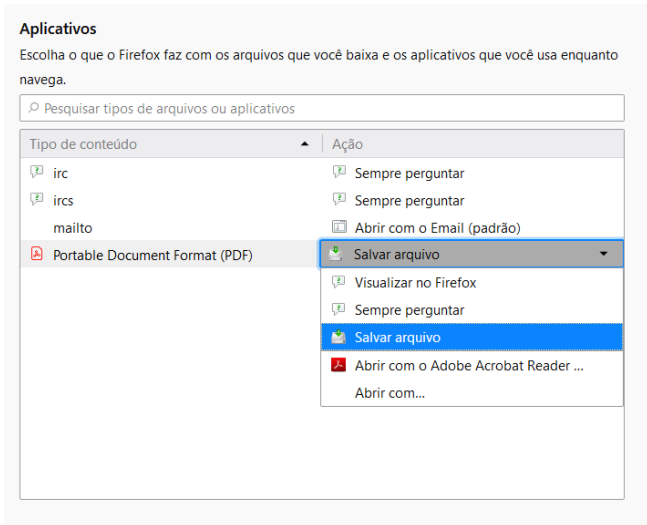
Aplicativos

Escolha o que o Firefox faz com os arquivos que você baixa e os aplicativos que você usa enquanto navega.

Pesquisar tipos de arquivos ou aplicativos

| Tipo de conteúdo | Ação |
|---|---|
| irc | Sempre perguntar |
| ircs | Sempre perguntar |
| mailto | Abrir com o Email (padrão) |
| Portable Document Format (PDF) | Salvar arquivo |

Visualizar no Firefox
Sempre perguntar
Salvar arquivo
Abrir com o Adobe Acrobat Reader ...
Abrir com...